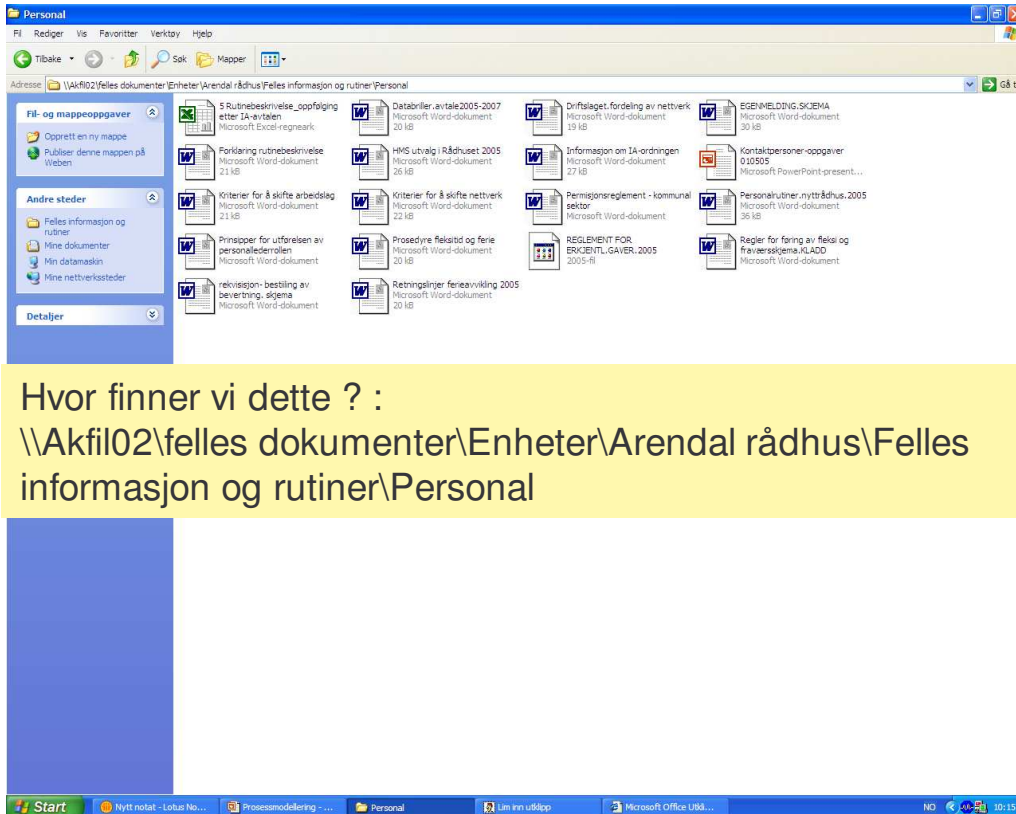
Personal

Fil Rediger Vis Favoritter Verktøy Hjelp

Tilbake Søk Mapper

Adresse \\Akfil02\felles dokumenter\Enheter\Arendal rådhus\Felles informasjon og rutiner\Personal

Gå til

Fil- og mappeoppgaver

Opprett en ny mappe

Publiser denne mappen på Weben

Andre steder

Felles informasjon og rutiner

Mine dokumenter

Min datamaskin

Mine nettverkssteder

Detaljer

5 Rutinebeskrivelse_oppfølging etter IA-avtalen
Microsoft Excel-regneark

Databriller.avtale2005-2007
Microsoft Word-dokument
20 kB

Driftslaget.fordeling av nettverk
Microsoft Word-dokument
19 kB

EGENMELDING.SKJEMA
Microsoft Word-dokument
30 kB

Forklaring rutinebeskrivelse
Microsoft Word-dokument
21 kB

HMS utvalg i Rådhuset 2005
Microsoft Word-dokument
26 kB

Informasjon om IA-ordningen
Microsoft Word-dokument
27 kB

Kontaktpersoner-oppgaver 010505
Microsoft PowerPoint-present...

Kriterier for å skifte arbeidslag
Microsoft Word-dokument
21 kB

Kriterier for å skifte nettverk
Microsoft Word-dokument
22 kB

Permisjonsreglement - kommunal sektor
Microsoft Word-dokument

Personalrutiner.nyttrådhus.2005
Microsoft Word-dokument
36 kB

Prinsipper for utførelsen av personallederrollen
Microsoft Word-dokument

Prosedyre fleksitid og ferie
Microsoft Word-dokument
20 kB

REGLEMENT FOR ERKJENTL.GAVER.2005
2005-fil

Regler for føring av fleksi og fraværsskjema.KLADD
Microsoft Word-dokument

rekvisisjon- bestilling av bevertning. skjema
Microsoft Word-dokument

Retningslinjer ferieavvikling 2005
Microsoft Word-dokument
20 kB

Hvor finner vi dette ? :
\\Akfil02\felles dokumenter\Enheter\Arendal rådhus\Felles informasjon og rutiner\Personal

Start Nytt notat - Lotus No... Prosessmodellering - ... Personal Lim inn utklipp Microsoft Office Utkl... NO 10:15